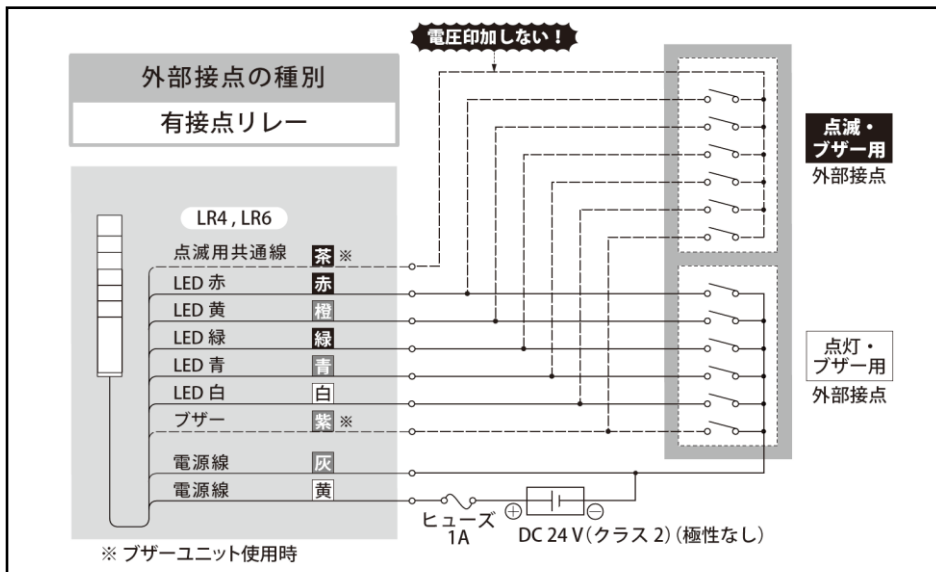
電圧印加しない！

外部接点の種別

有接点リレー

点滅・ブザー用

外部接点

LR4 , LR6

点滅用共通線 茶 ※

LED 赤 赤

LED 黄 橙

LED 緑 緑

LED 青 青

LED 白 白

ブザー 紫 ※

点灯・ブザー用

外部接点

電源線 灰

電源線 黄

ヒューズ 1A

$\oplus$ $\ominus$

DC 24 V（クラス 2）（極性なし）

※ ブザーユニット使用時